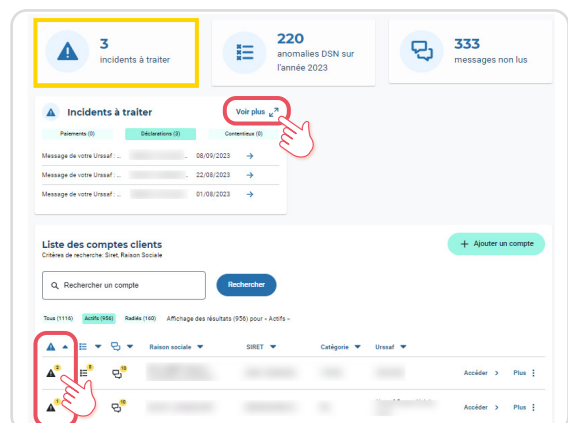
3
incidents à traiter

220
anomalies DSN sur l'année 2023

333
messages non lus

Incidents à traiter

Voir plus

Paiements (0)

Déclarations (3)

Contentieux (0)

Message de votre Urssaf : ... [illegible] 08/09/2023

Message de votre Urssaf : ... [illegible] 22/08/2023

Message de votre Urssaf : ... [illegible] 01/08/2023

Liste des comptes clients
Critères de recherche: Siret, Raison Sociale

+ Ajouter un compte

Rechercher un compte

Rechercher

Tous (1116) Actifs (956) Radiés (160) Affichage des résultats (956) pour « Actifs »

| | | | Raison sociale | SIRET | Catégorie | Urssaf | | |
|---|---|---|---|---|---|---|---|---|
| 2 | 5 | 10 | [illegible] | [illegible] | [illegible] | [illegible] | Accéder > | Plus ⋮ |
| 1 | | 10 | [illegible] | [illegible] | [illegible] | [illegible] | Accéder > | Plus ⋮ |